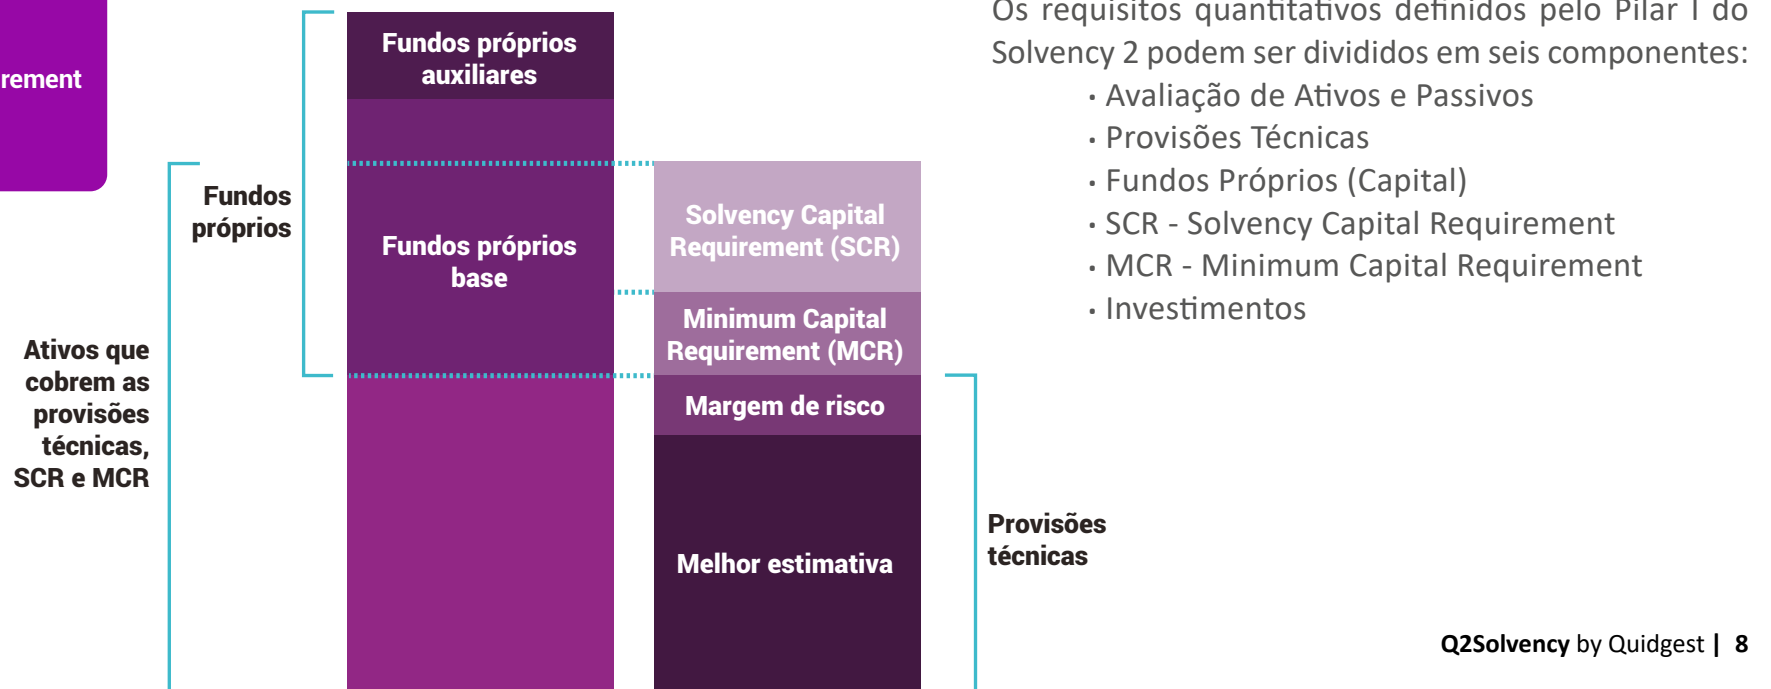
rement

Fundos próprios auxiliares

Fundos próprios

Fundos próprios base

Solvency Capital Requirement (SCR)

Minimum Capital Requirement (MCR)

Ativos que cobrem as provisões técnicas, SCR e MCR

Margem de risco

Melhor estimativa

Provisões técnicas

Os requisitos quantitativos definidos pelo Pilar I do Solvency 2 podem ser divididos em seis componentes:

· Avaliação de Ativos e Passivos
· Provisões Técnicas
· Fundos Próprios (Capital)
· SCR - Solvency Capital Requirement
· MCR - Minimum Capital Requirement
· Investimentos

Q2Solvency by Quidgest | 8